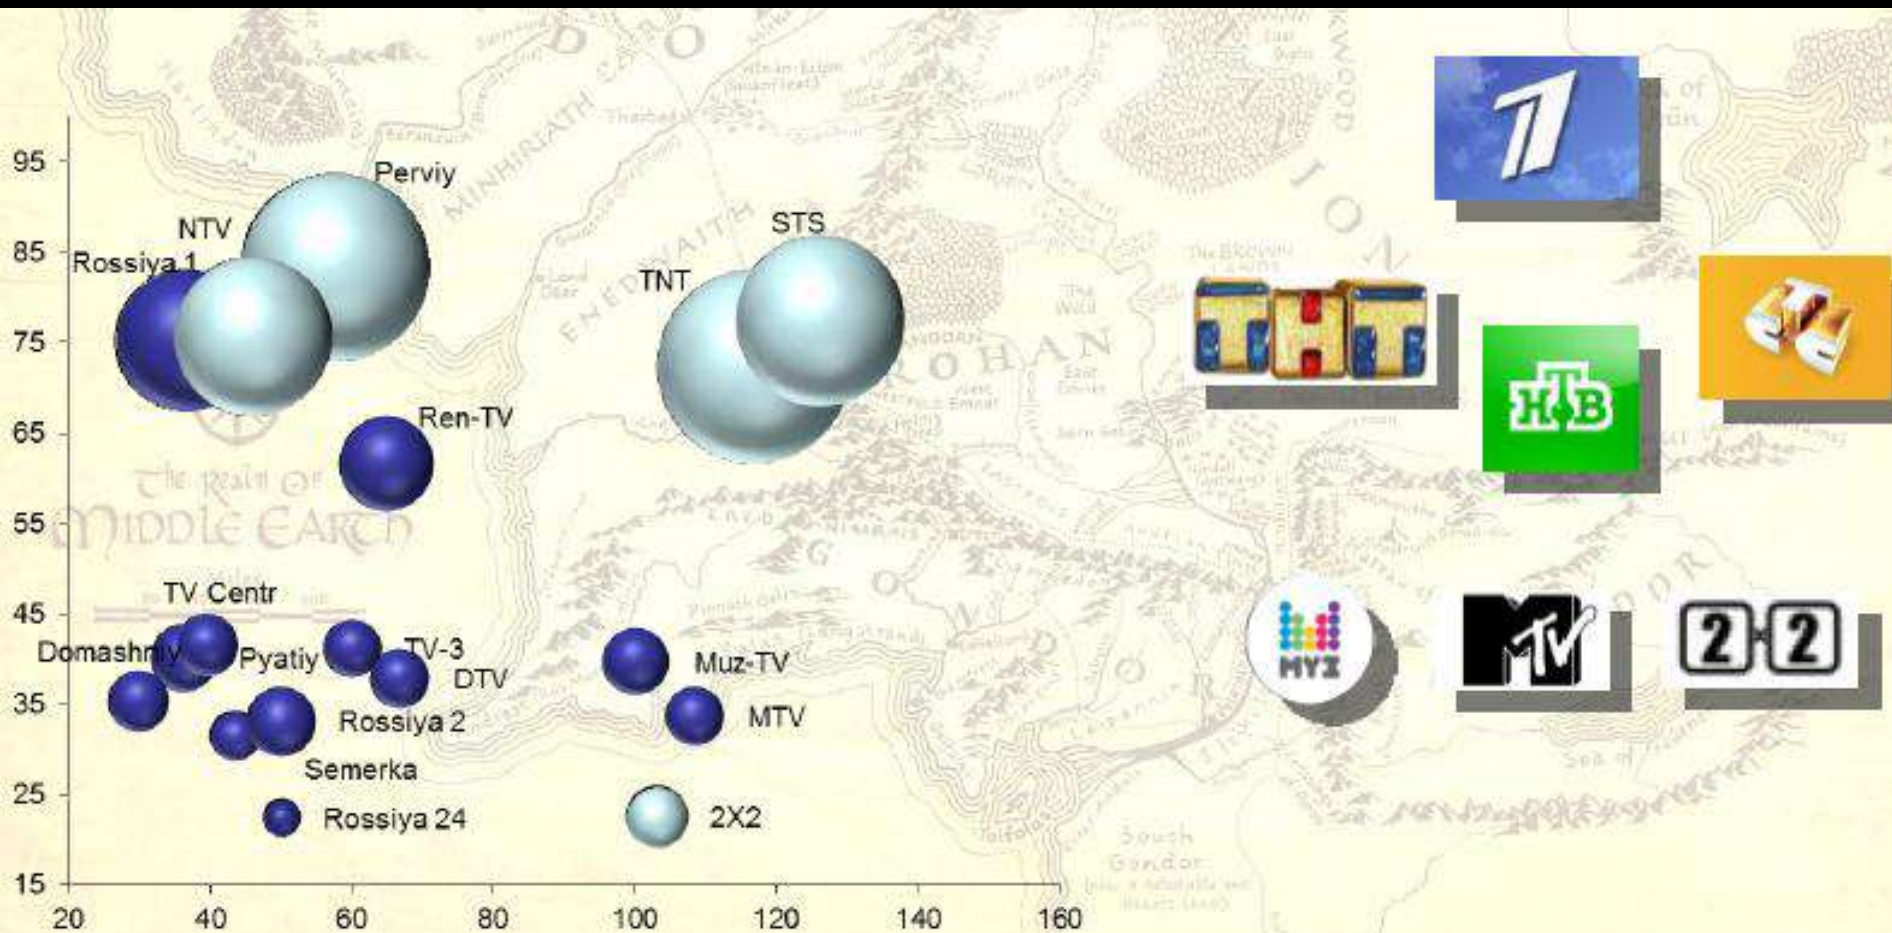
95
85
75
65
55
45
35
25
15

20 40 60 80 100 120 140 160

Perviy
NTV
Rossiya 1
STS
TNT
Ren-TV
TV Centr
Domashniy
Pyatiy
TV-3
DTV
Rossiya 2
Semerka
Rossiya 24
Muz-TV
MTV
2X2

The Realm of Middle Earth
MINHIRIATH
ENEDWAITH
ROHAN
South Gondor

ТНТ
НТВ
СТС
МУЗ
MTV
2x2